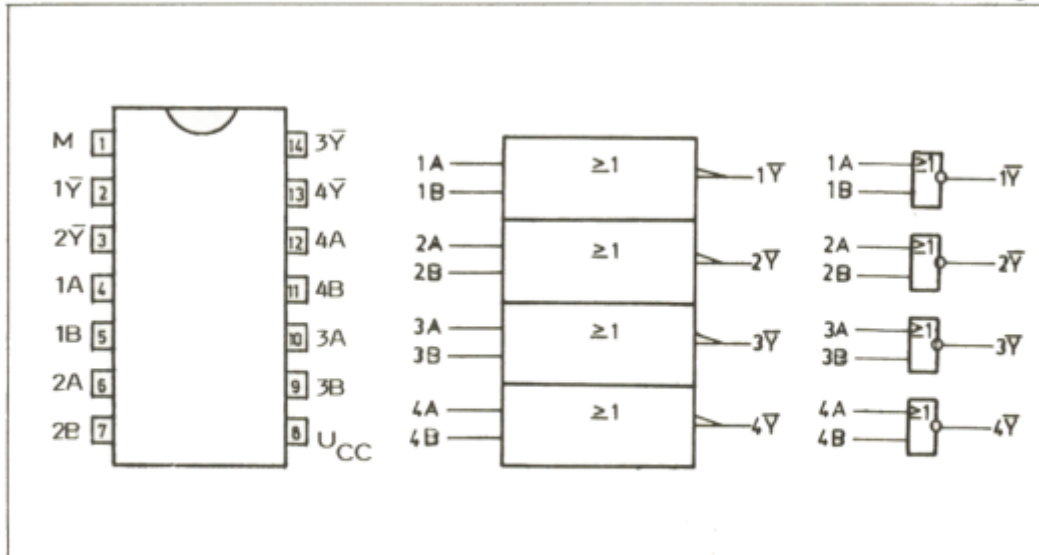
M 1
1$\overline{Y}$ 2
2$\overline{Y}$ 3
1A 4
1B 5
2A 6
2B 7
14 3$\overline{Y}$
13 4$\overline{Y}$
12 4A
11 4B
10 3A
9 3B
8 $U_{CC}$

1A
1B
$\geq 1$
1$\overline{Y}$
2A
2B
$\geq 1$
2$\overline{Y}$
3A
3B
$\geq 1$
3$\overline{Y}$
4A
4B
$\geq 1$
4$\overline{Y}$

1A
1B
$\geq 1$
1$\overline{Y}$
2A
2B
$\geq 1$
2$\overline{Y}$
3A
3B
$\geq 1$
3$\overline{Y}$
4A
4B
$\geq 1$
4$\overline{Y}$